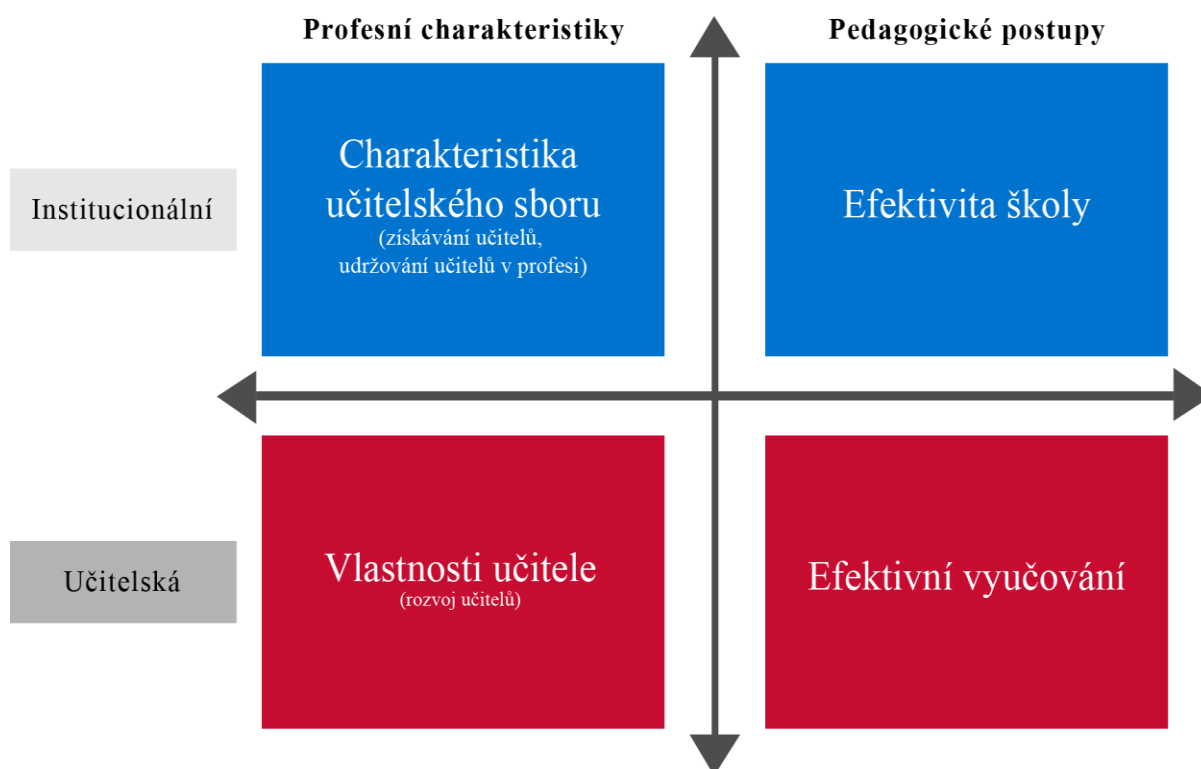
Profesní charakteristiky

Pedagogické postupy

Institucionální

Charakteristika učitelského sboru
(získávání učitelů, udržování učitelů v profesi)

Efektivita školy

Učitelská

Vlastnosti učitele
(rozvoj učitelů)

Efektivní vyučování